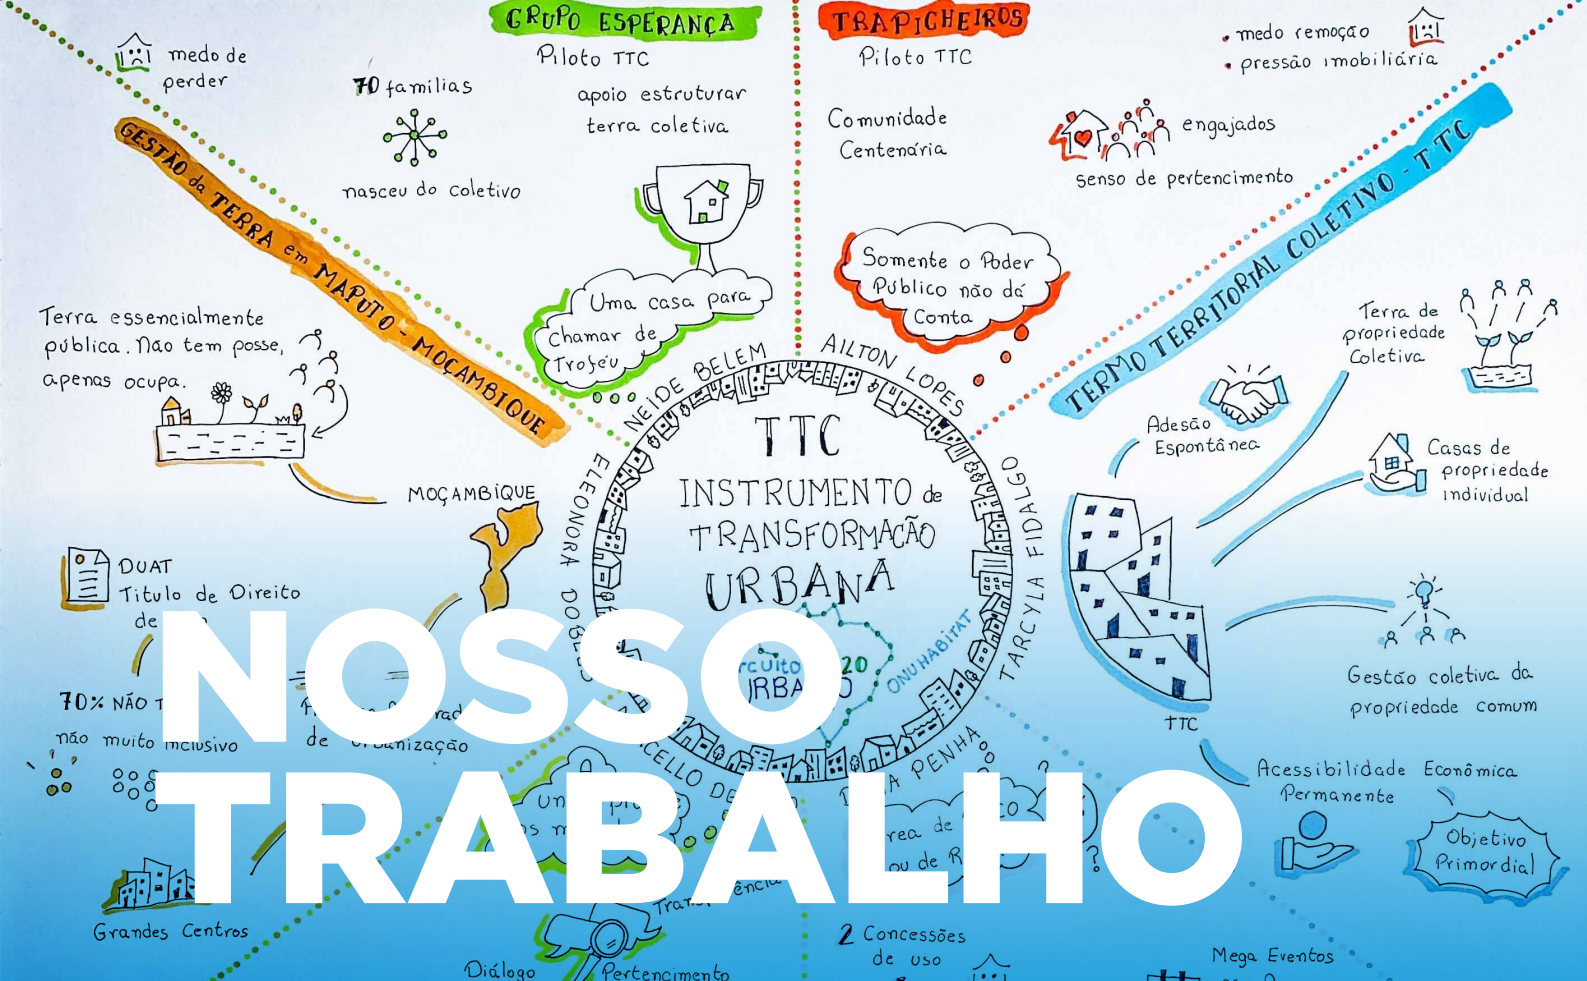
GRUPO ESPERANÇA
Piloto TTC
apoio estruturar terra coletiva

TRAPICHEIROS
Piloto TTC
Comunidade Centenária

• medo remoção
• pressão imobiliária

medo de perder

70 famílias

nasceu do coletivo

engajados
senso de pertencimento

GESTÃO da TERRA em MAPUTO - MOÇAMBIQUE

Uma casa para Chamar de Troféu

Somente o Poder Público não dá Conta

TERMO TERRITORIAL COLETIVO - TTC

Terra essencialmente pública. Não tem posse, apenas ocupa.

NEIDE BELEM
AILTON LOPES
ELEONORA DOBB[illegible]
TARCYLA FIDALGO
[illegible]CELLO DE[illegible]
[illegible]A PENHA

TTC
INSTRUMENTO de TRANSFORMAÇÃO URBANA

ONU HABITAT
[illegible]rcuito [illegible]RBA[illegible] 20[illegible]

MOÇAMBIQUE

Terra de propriedade Coletiva

Adesão Espontânea

Casas de propriedade individual

DUAT
Título de Direito de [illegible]

70% NÃO T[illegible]
não muito inclusivo

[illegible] de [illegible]rad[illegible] urbanização

TTC

Gestão coletiva da propriedade comum

Acessibilidade Econômica Permanente

Objetivo Primordial

NOSSO TRABALHO

Grandes Centros

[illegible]rea de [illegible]ou de R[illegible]

2 Concessões de uso

Mega Eventos

Diálogo
Pertencimento
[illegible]ência

Um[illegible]
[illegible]os m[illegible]